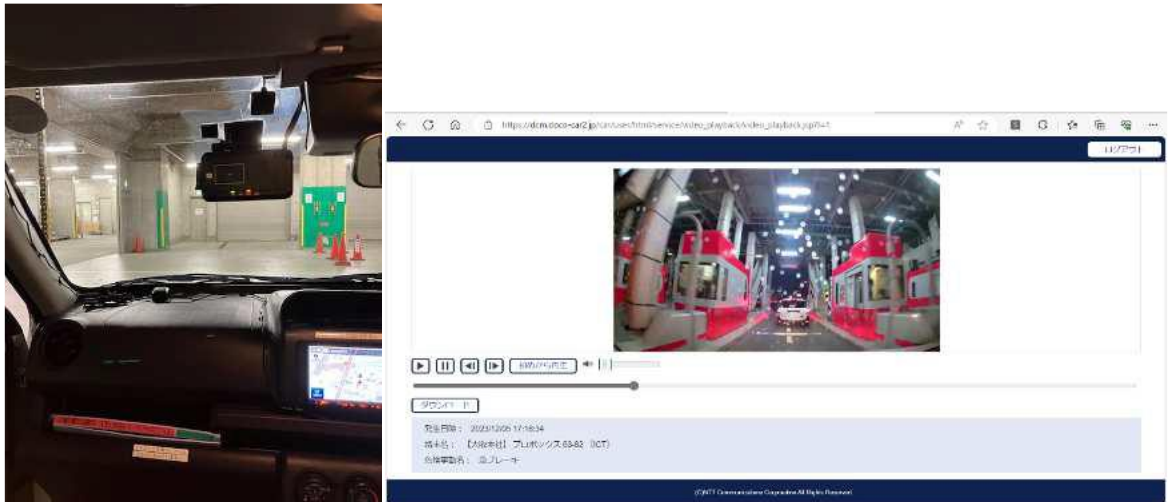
https://dcm.docomo-car2.jp/car/user/html/service/video_playback/video_playback.jsp?i=1

ログアウト

最初から再生

ダウンロード

発生日時： 2023/12/05 17:16:34
端末名： 【大阪本社】プレボックス 63-83（ICT）
危険事象名： 急ブレーキ

(C)NTT Communications Corporation All Rights Reserved.